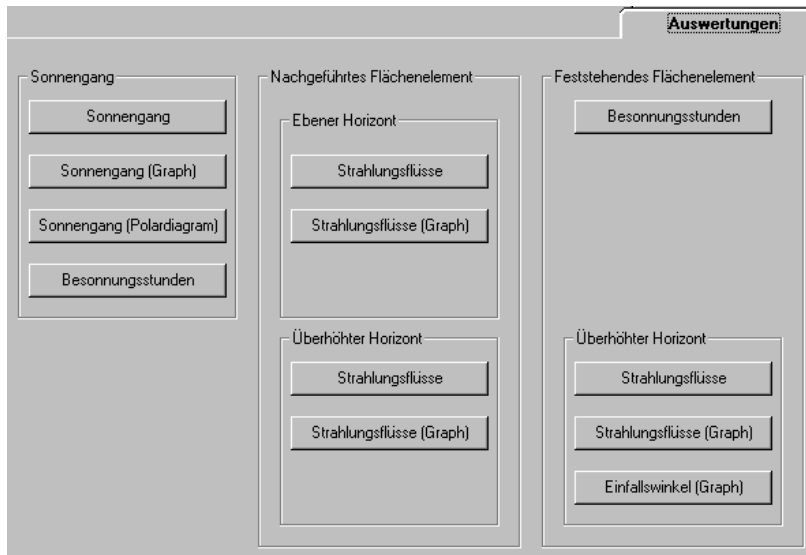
Auswertungen

Sonnengang

Sonnengang

Sonnengang (Graph)

Sonnengang (Polardiagram)

Besonnungsstunden

Nachgeführtes Flächenelement

Ebener Horizont

Strahlungsflüsse

Strahlungsflüsse (Graph)

Überhöhter Horizont

Strahlungsflüsse

Strahlungsflüsse (Graph)

Feststehendes Flächenelement

Besonnungsstunden

Überhöhter Horizont

Strahlungsflüsse

Strahlungsflüsse (Graph)

Einfallswinkel (Graph)